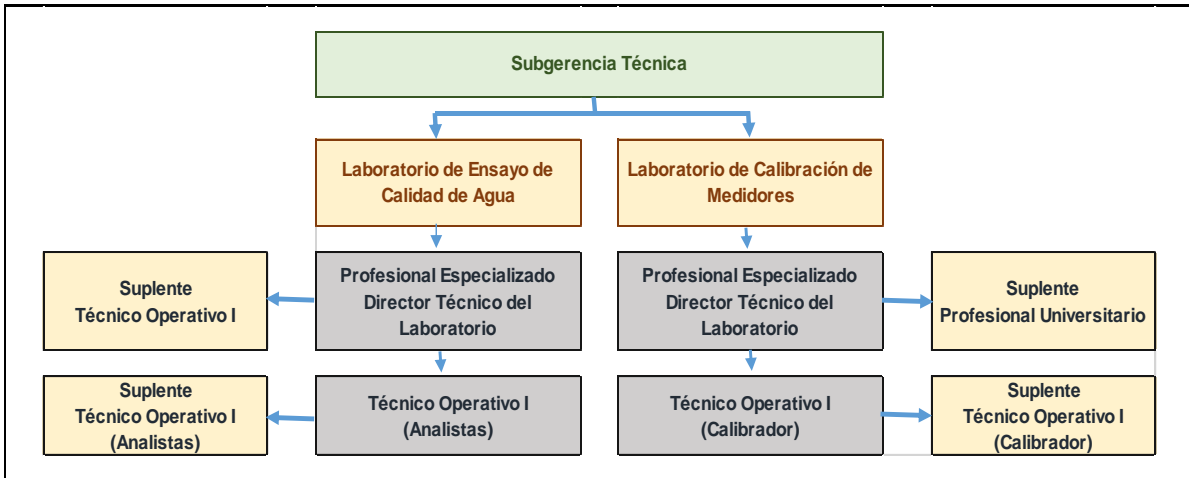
Subgerencia Técnica

Laboratorio de Ensayo de Calidad de Agua

Laboratorio de Calibración de Medidores

Suplente
Técnico Operativo I

Profesional Especializado
Director Técnico del Laboratorio

Profesional Especializado
Director Técnico del Laboratorio

Suplente
Profesional Universitario

Suplente
Técnico Operativo I
(Analistas)

Técnico Operativo I
(Analistas)

Técnico Operativo I
(Calibrador)

Suplente
Técnico Operativo I
(Calibrador)